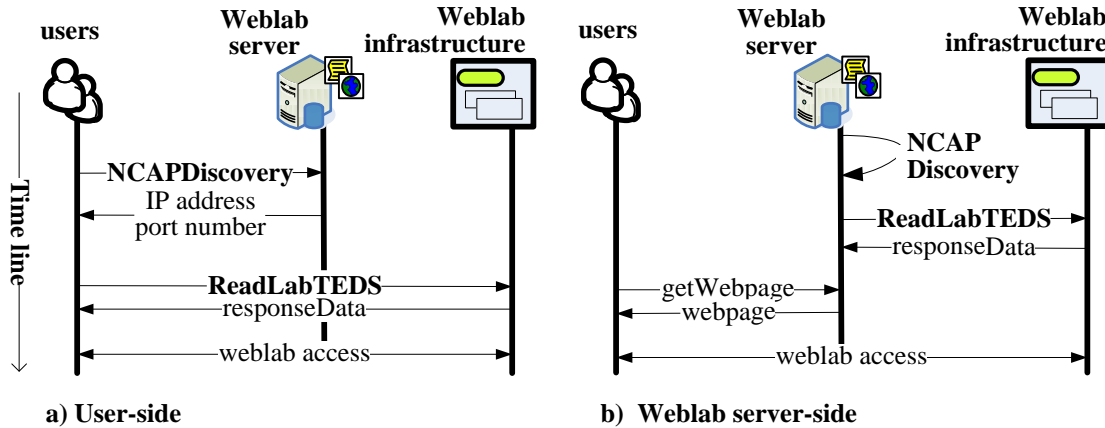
users

Weblab server

Weblab infrastructure

Time line

NCAPDiscovery

IP address port number

ReadLabTEDS

responseData

weblab access

a) User-side

users

Weblab server

Weblab infrastructure

NCAP Discovery

ReadLabTEDS

responseData

getWebpage

webpage

weblab access

b) Weblab server-side